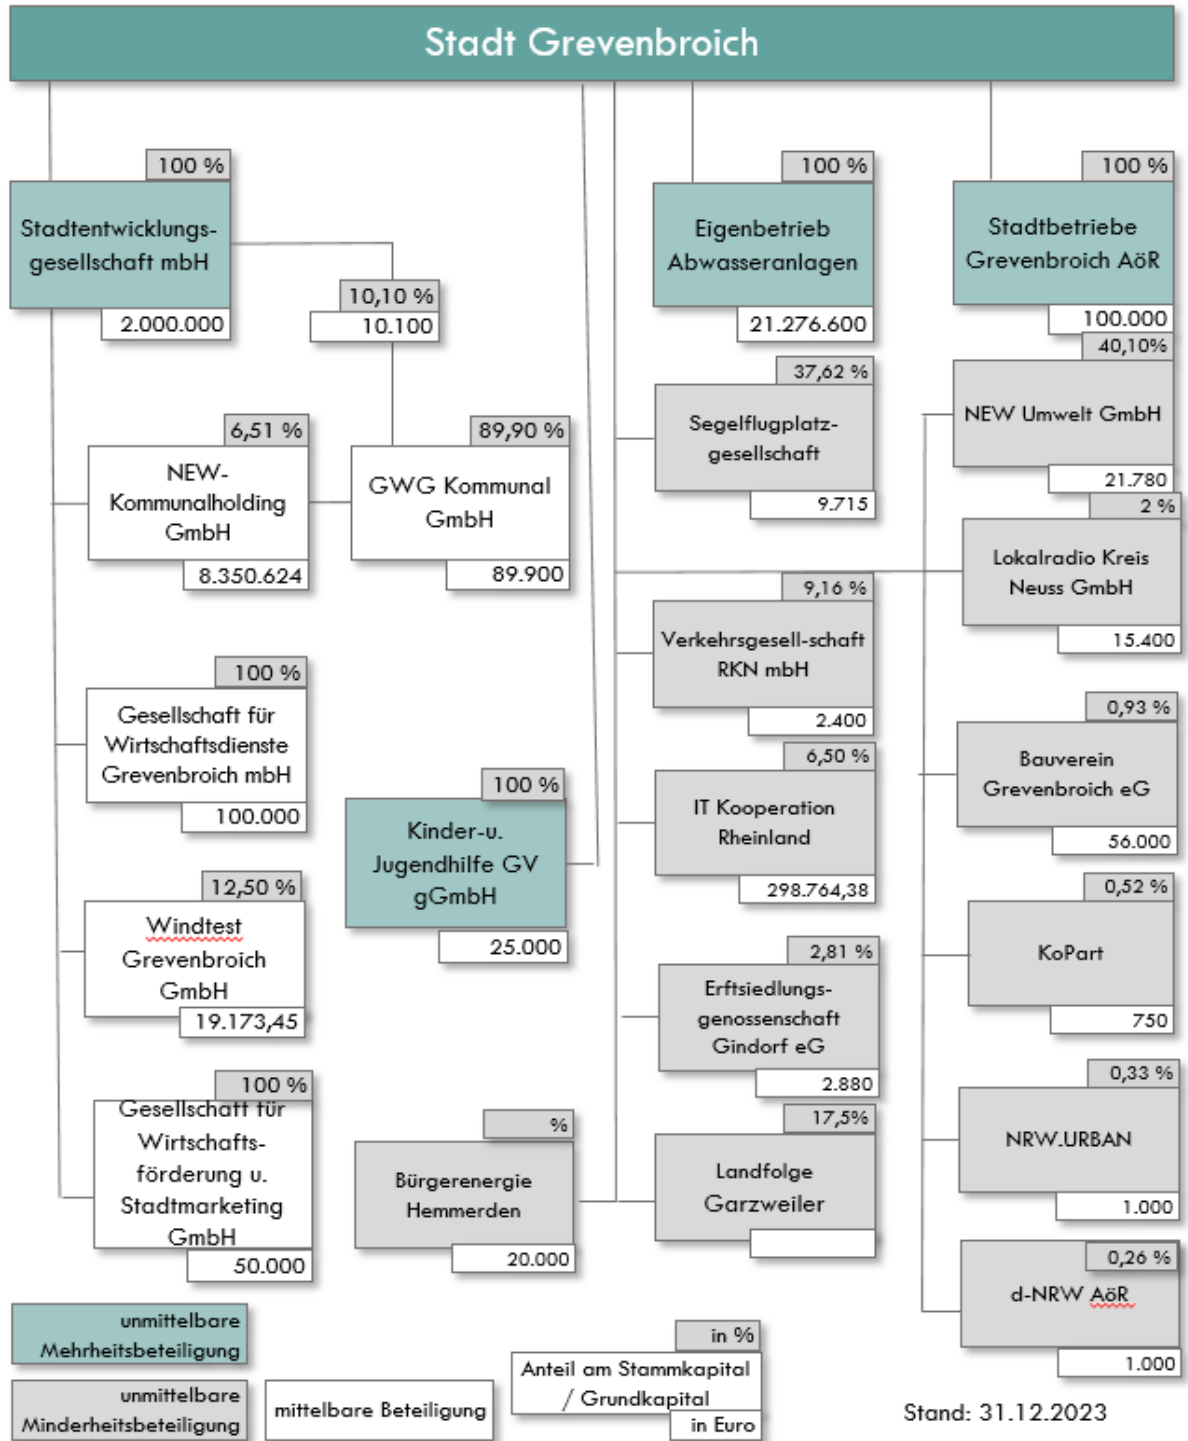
Stadt Grevenbroich

100 %
Stadtentwicklungsgesellschaft mbH
2.000.000

10,10 %
10.100

6,51 %
NEW-Kommunalholding GmbH
8.350.624

89,90 %
GWG Kommunal GmbH
89.900

100 %
Gesellschaft für Wirtschaftsdienste Grevenbroich mbH
100.000

100 %
Kinder-u. Jugendhilfe GV gGmbH
25.000

12,50 %
Windtest Grevenbroich GmbH
19.173,45

100 %
Gesellschaft für Wirtschaftsförderung u. Stadtmarketing GmbH
50.000

%
Bürgerenergie Hemmerden
20.000

100 %
Eigenbetrieb Abwasseranlagen
21.276.600

37,62 %
Segelflugplatzgesellschaft
9.715

9,16 %
Verkehrsgesell-schaft RKN mbH
2.400

6,50 %
IT Kooperation Rheinland
298.764,38

2,81 %
Erftsiedlungsgenossenschaft Gindorf eG
2.880

17,5%
Landfolge Garzweiler

100 %
Stadtbetriebe Grevenbroich AöR
100.000

40,10%
NEW Umwelt GmbH
21.780

2 %
Lokalradio Kreis Neuss GmbH
15.400

0,93 %
Bauverein Grevenbroich eG
56.000

0,52 %
KoPart
750

0,33 %
NRW.URBAN
1.000

0,26 %
d-NRW AöR
1.000

unmittelbare Mehrheitsbeteiligung

unmittelbare Minderheitsbeteiligung

mittelbare Beteiligung

in %
Anteil am Stammkapital / Grundkapital
in Euro

Stand: 31.12.2023